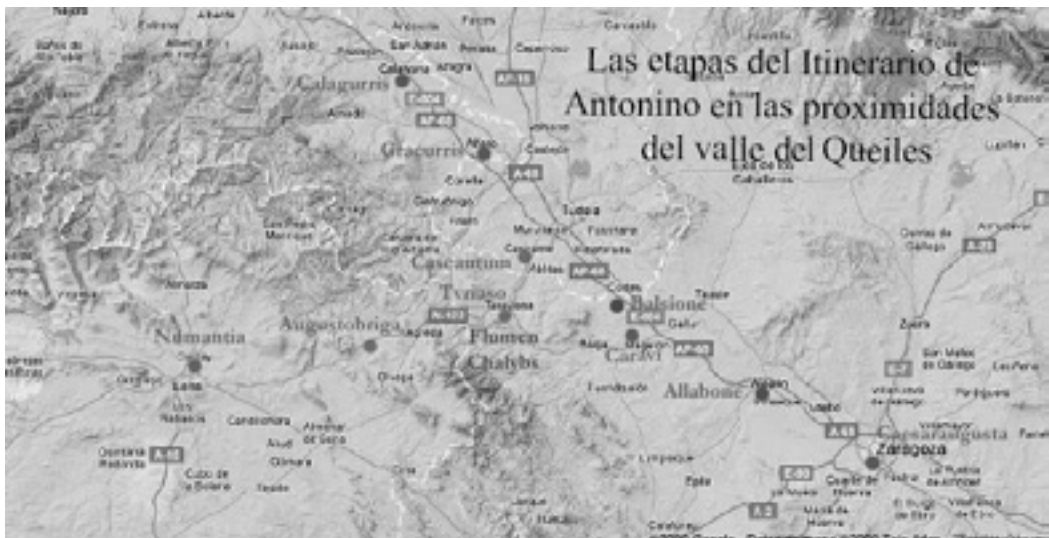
Las etapas del Itinerario de Antonino en las proximidades del valle del Queiles

Calagurris

Gracurris

Cascantum

Turiaso

Balsione

Augustobriga

Numantia

Flumen Chalybs

Caravi

Allabone

Caesaraugusta

Calahorra

Alfaro

Tudela

Cascante

Tarazona

Cortes

Ágreda

Soria

Borja

Mallén

Alagón

Zaragoza

Ólvega

Almazán

A-15

AP-68

A-68

AP-15

N-122

A-2

A-23

A-68

Ejea de los Caballeros

Tauste

Zuera

Épila

Cuarte de Huerva

María de Huerva

Utebo

Fuendejalón

La Puebla de Alfindén

Villanueva de Gállego

San Mateo de Gállego

Caspe

Quintana Redonda

Cubo de la Solana

Los Rábanos

Almenar de Soria

Ólvega

Gómara

Tardelcuende

Arnedo

Cervera del Río Alhama

Fitero

Murchante

Ablitas

Gallur

Pedrola

Sos del Rey Católico